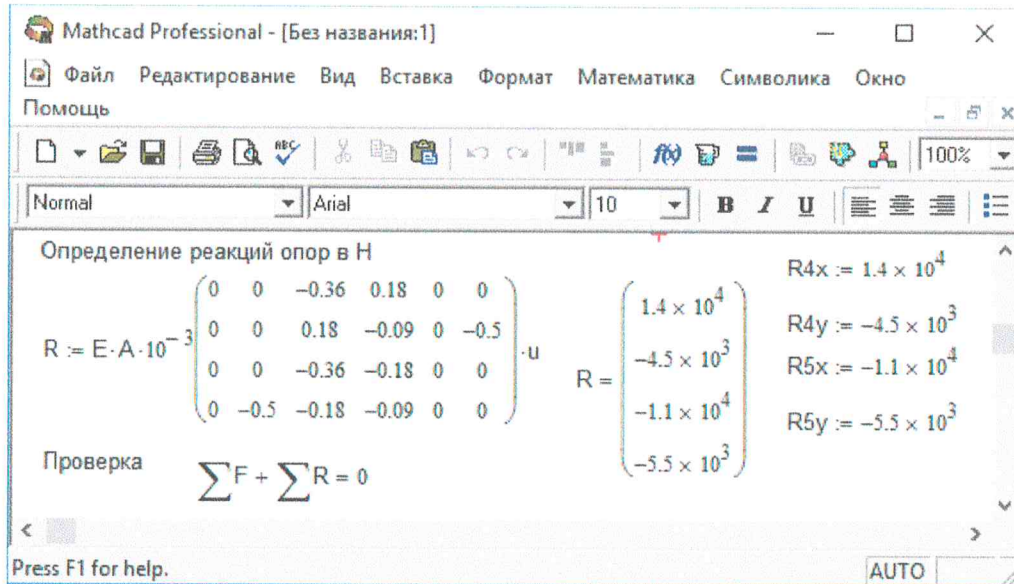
Mathcad Professional - [Без названия:1]

Файл Редактирование Вид Вставка Формат Математика Символика Окно Помощь

100%

Normal Arial 10 B I U

Определение реакций опор в Н

$R := E \cdot A \cdot 10^{-3} \begin{pmatrix} 0 & 0 & -0.36 & 0.18 & 0 & 0 \\ 0 & 0 & 0.18 & -0.09 & 0 & -0.5 \\ 0 & 0 & -0.36 & -0.18 & 0 & 0 \\ 0 & -0.5 & -0.18 & -0.09 & 0 & 0 \end{pmatrix} \cdot u$

$R = \begin{pmatrix} 1.4 \times 10^4 \\ -4.5 \times 10^3 \\ -1.1 \times 10^4 \\ -5.5 \times 10^3 \end{pmatrix}$

$R4x := 1.4 \times 10^4$

$R4y := -4.5 \times 10^3$

$R5x := -1.1 \times 10^4$

$R5y := -5.5 \times 10^3$

Проверка $\sum F + \sum R = 0$

Press F1 for help.

AUTO